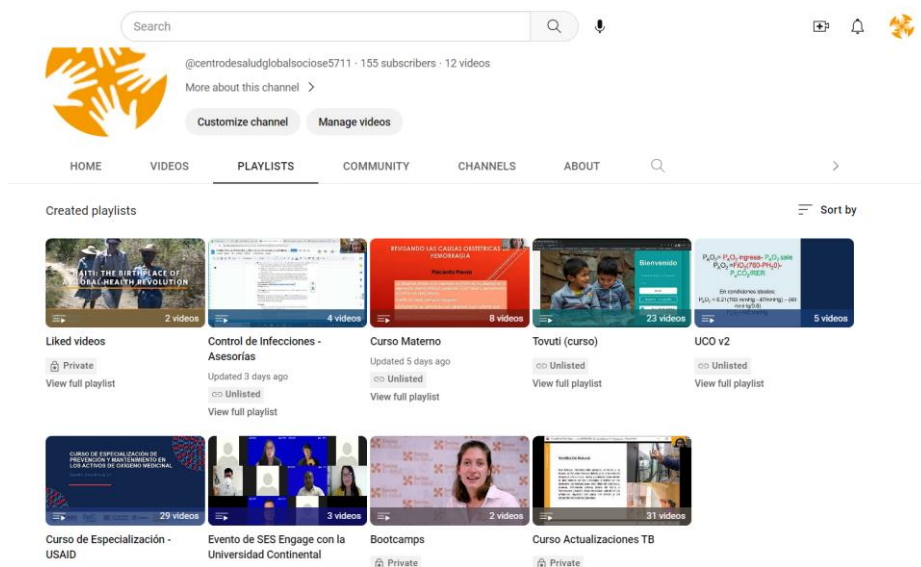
Search

@centrodesaludglobalsociose5711 · 155 subscribers · 12 videos

More about this channel >

Customize channel

Manage videos

HOME

VIDEOS

PLAYLISTS

COMMUNITY

CHANNELS

ABOUT

Created playlists

Sort by

HAITI: THE BIRTHPLACE OF A GLOBAL HEALTH REVOLUTION

2 videos

Liked videos

Private

View full playlist

4 videos

Control de Infecciones - Asesorías

Updated 3 days ago

Unlisted

View full playlist

REVISANDO LAS CAUSAS OBSTETRICAS HEMORRAGIA

8 videos

Curso Materno

Updated 5 days ago

Unlisted

View full playlist

Bienvenido

23 videos

Tovuti (curso)

Unlisted

View full playlist

$P_AO_2 = P_IO_2$ ingresa - $P_AO_2$ sale

$P_AO_2 = FiO_2(760-PH_2O) - P_ACO_2/RER$

En condiciones ideales:

$P_AO_2 = 0.21(760 mmHg - 47 mmHg) - (40 mmHg/0.8)$

5 videos

UCO v2

Unlisted

View full playlist

CURSO DE ESPECIALIZACIÓN DE PREVENCIÓN Y MANTENIMIENTO EN LOS ACTIVOS DE OXÍGENO MEDICINAL

29 videos

Curso de Especialización - USAID

3 videos

Evento de SES Engage con la Universidad Continental

2 videos

Bootcamps

Private

31 videos

Curso Actualizaciones TB

Private